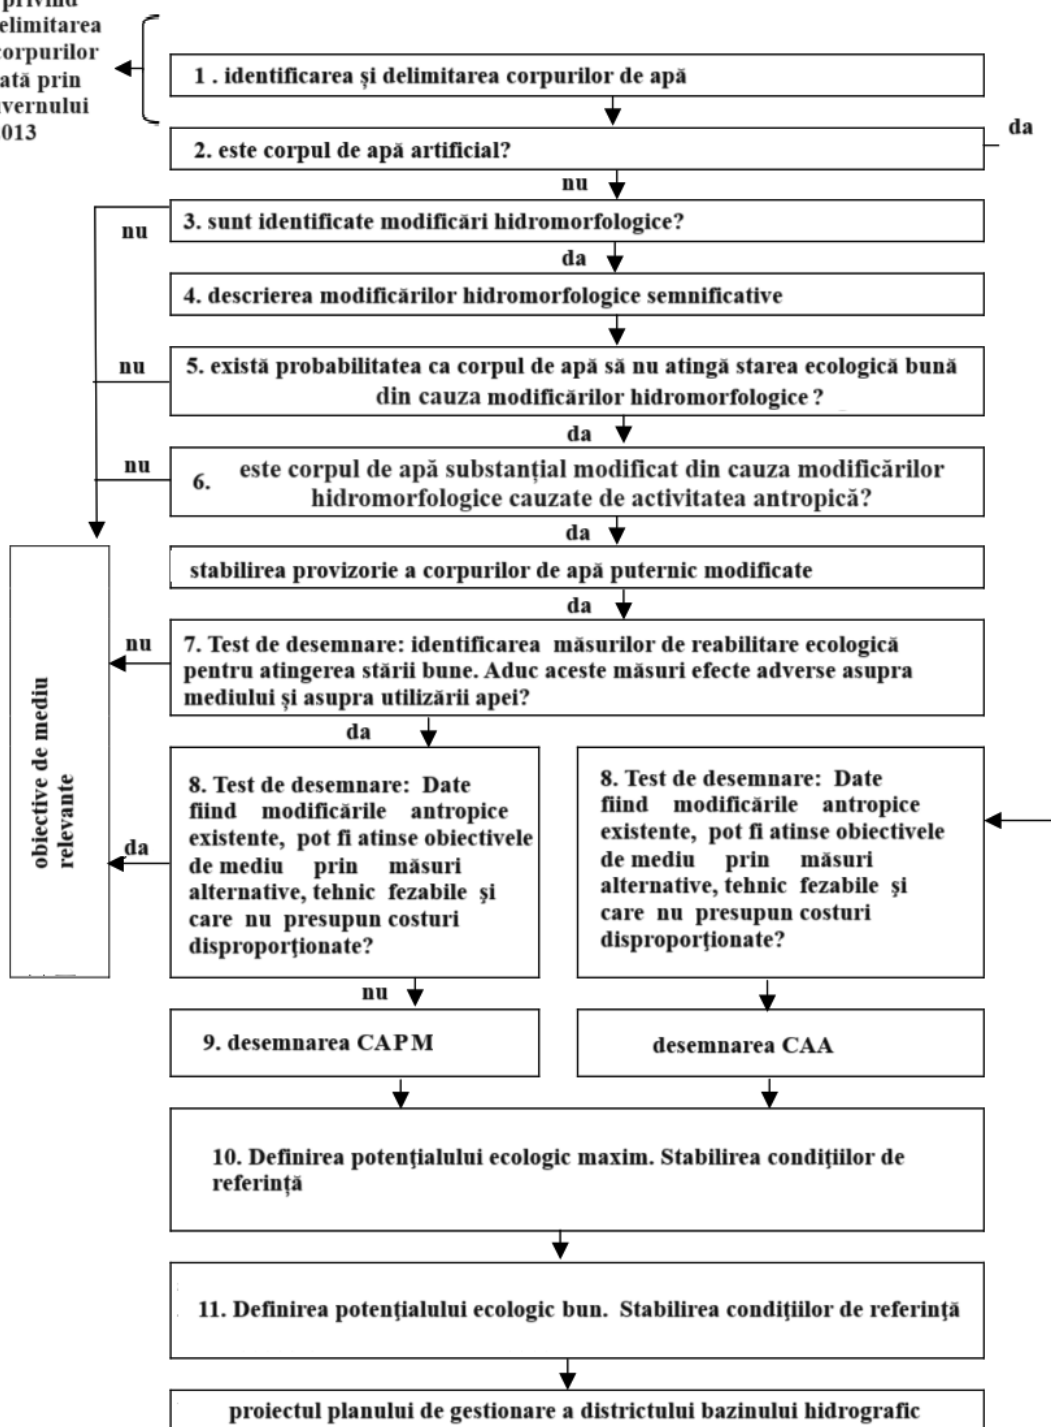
privind delimitarea corpurilor ată prin vernului 013

1 . identificarea şi delimitarea corpurilor de apă

2. este corpul de apă artificial?

da

nu

3. sunt identificate modificări hidromorfologice?

nu

da

4. descrierea modificărilor hidromorfologice semnificative

nu

5. există probabilitatea ca corpul de apă să nu atingă starea ecologică bună din cauza modificărilor hidromorfologice ?

da

nu

6. este corpul de apă substanţial modificat din cauza modificărilor hidromorfologice cauzate de activitatea antropică?

da

stabilirea provizorie a corpurilor de apă puternic modificate

da

nu

7. Test de desemnare: identificarea măsurilor de reabilitare ecologică pentru atingerea stării bune. Aduc aceste măsuri efecte adverse asupra mediului şi asupra utilizării apei?

da

obiective de mediu relevante

da

8. Test de desemnare: Date fiind modificările antropice existente, pot fi atinse obiectivele de mediu prin măsuri alternative, tehnic fezabile şi care nu presupun costuri disproporţionate?

8. Test de desemnare: Date fiind modificările antropice existente, pot fi atinse obiectivele de mediu prin măsuri alternative, tehnic fezabile şi care nu presupun costuri disproporţionate?

nu

9. desemnarea CAPM

desemnarea CAA

10. Definirea potenţialului ecologic maxim. Stabilirea condiţiilor de referinţă

11. Definirea potenţialului ecologic bun. Stabilirea condiţiilor de referinţă

proiectul planului de gestionare a districtului bazinului hidrografic